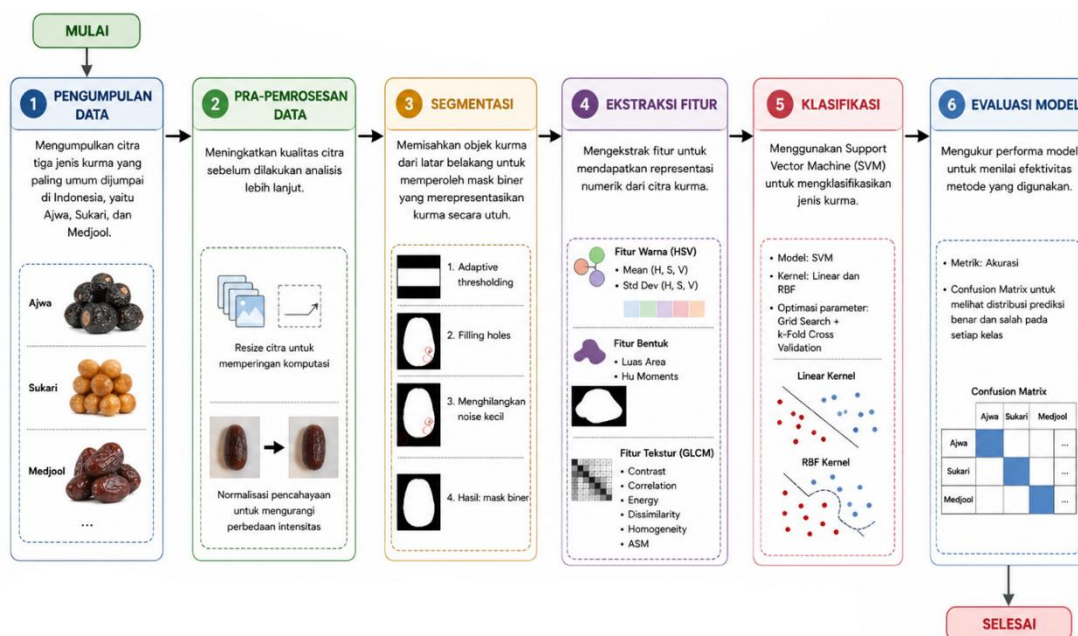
MULAI

1 PENGUMPULAN DATA

Mengumpulkan citra tiga jenis kurma yang paling umum dijumpai di Indonesia, yaitu Ajwa, Sukari, dan Medjool.

Ajwa

Sukari

Medjool

...

2 PRA-PEMROSESAN DATA

Meningkatkan kualitas citra sebelum dilakukan analisis lebih lanjut.

Resize citra untuk memperingan komputasi

Normalisasi pencahayaan untuk mengurangi perbedaan intensitas

3 SEGMENTASI

Memisahkan objek kurma dari latar belakang untuk memperoleh mask biner yang merepresentasikan kurma secara utuh.

1. Adaptive thresholding

2. Filling holes

3. Menghilangkan noise kecil

4. Hasil: mask biner

4 EKSTRAKSI FITUR

Mengekstrak fitur untuk mendapatkan representasi numerik dari citra kurma.

Fitur Warna (HSV)
• Mean (H, S, V)
• Std Dev (H, S, V)

Fitur Bentuk
• Luas Area
• Hu Moments

Fitur Tekstur (GLCM)
• Contrast
• Correlation
• Energy
• Dissimilarity
• Homogeneity
• ASM

5 KLASIFIKASI

Menggunakan Support Vector Machine (SVM) untuk mengklasifikasikan jenis kurma.

• Model: SVM
• Kernel: Linear dan RBF
• Optimasi parameter: Grid Search + k-Fold Cross Validation

Linear Kernel

RBF Kernel

6 EVALUASI MODEL

Mengukur performa model untuk menilai efektivitas metode yang digunakan.

• Metrik: Akurasi
• Confusion Matrix untuk melihat distribusi prediksi benar dan salah pada setiap kelas

Confusion Matrix

| | Ajwa | Sukari | Medjool | |
|---|---|---|---|---|
| Ajwa | | | | ... |
| Sukari | | | | ... |
| Medjool | | | | ... |

SELESAI